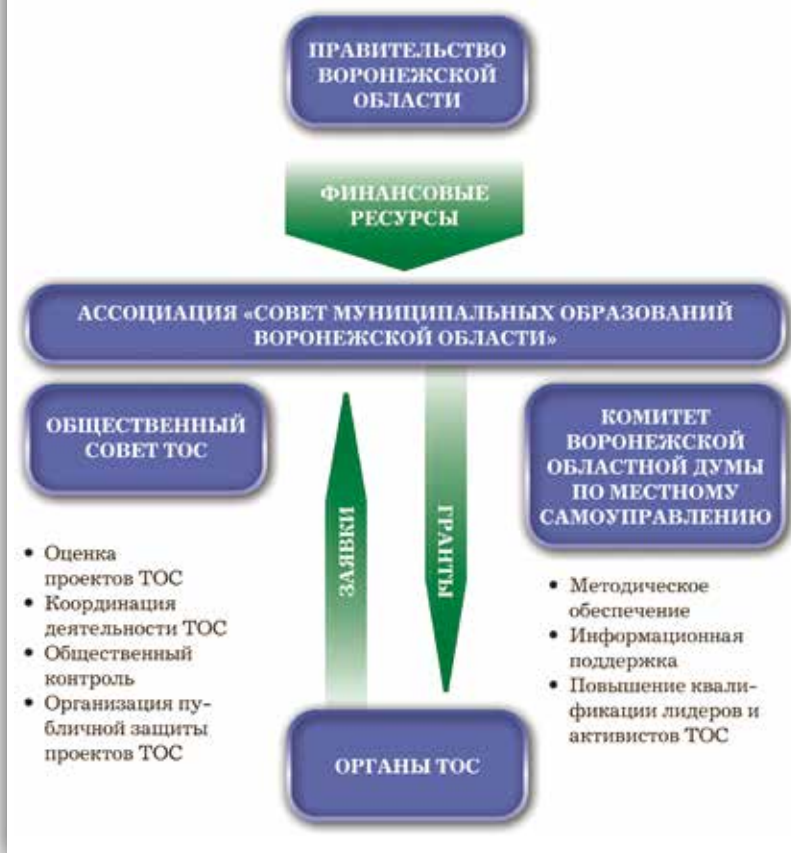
ПРАВИТЕЛЬСТВО ВОРОНЕЖСКОЙ ОБЛАСТИ

ФИНАНСОВЫЕ РЕСУРСЫ

АССОЦИАЦИЯ «СОВЕТ МУНИЦИПАЛЬНЫХ ОБРАЗОВАНИЙ ВОРОНЕЖСКОЙ ОБЛАСТИ»

ОБЩЕСТВЕННЫЙ СОВЕТ ТОС

ЗАЯВКИ

ГРАНТЫ

КОМИТЕТ ВОРОНЕЖСКОЙ ОБЛАСТНОЙ ДУМЫ ПО МЕСТНОМУ САМОУПРАВЛЕНИЮ

• Оценка проектов ТОС
• Координация деятельности ТОС
• Общественный контроль
• Организация публичной защиты проектов ТОС

• Методическое обеспечение
• Информационная поддержка
• Повышение квалификации лидеров и активистов ТОС

ОРГАНЫ ТОС